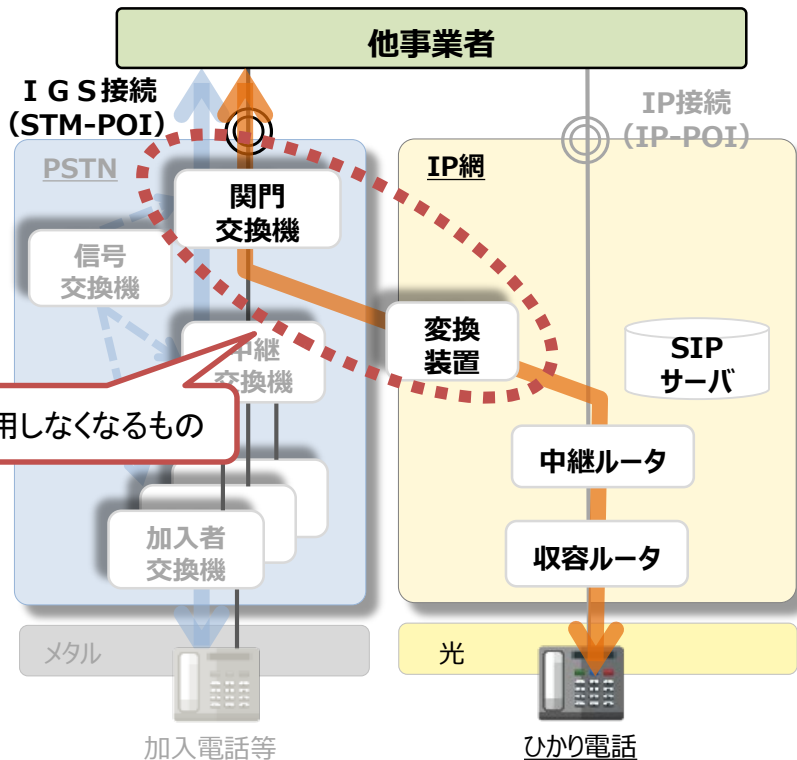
他事業者

ＩＧＳ接続
（STM-POI）

IP接続
（IP-POI）

PSTN

関門
交換機

信号
交換機

中継
交換機

用しなくなるもの

加入者
交換機

IP網

変換
装置

SIP
サーバ

中継ルータ

収容ルータ

メタル

光

加入電話等

ひかり電話